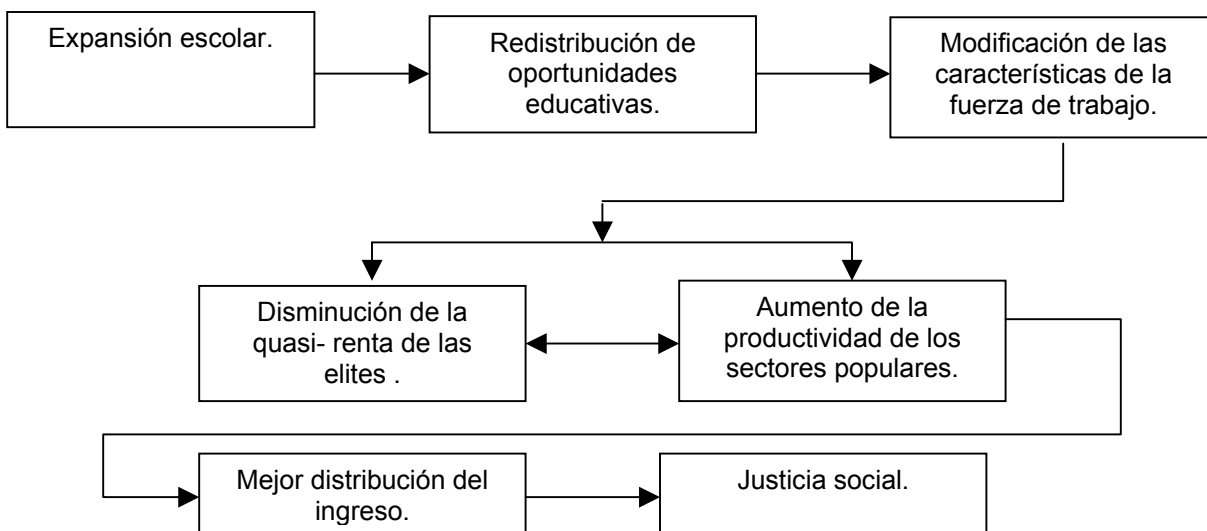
Expansión escolar.

Redistribución de oportunidades educativas.

Modificación de las características de la fuerza de trabajo.

Disminución de la quasi- renta de las elites .

Aumento de la productividad de los sectores populares.

Mejor distribución del ingreso.

Justicia social.